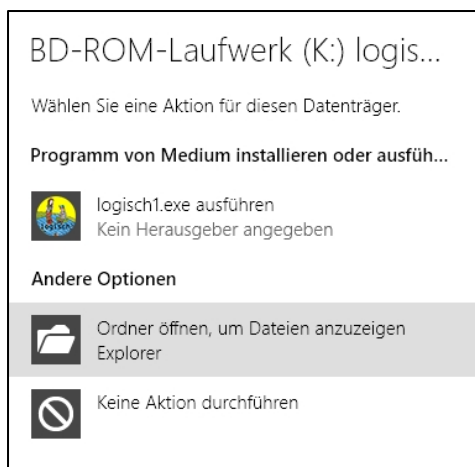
BD-ROM-Laufwerk (K:) logis...

Wählen Sie eine Aktion für diesen Datenträger.

Programm von Medium installieren oder ausfüh...

logisch1.exe ausführen
Kein Herausgeber angegeben

Andere Optionen

Ordner öffnen, um Dateien anzuzeigen
Explorer

Keine Aktion durchführen